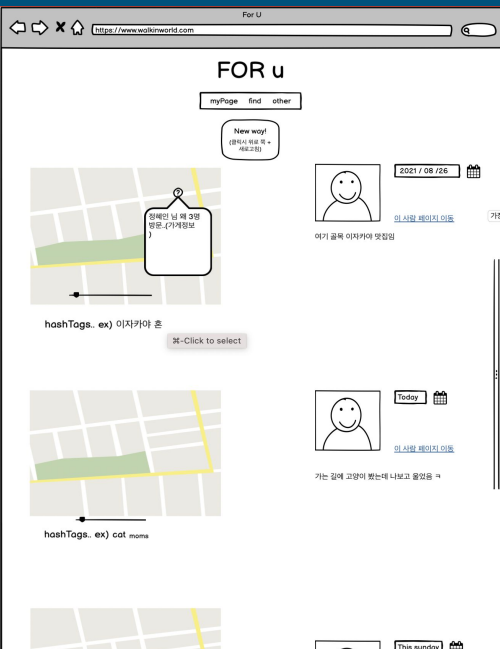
For U

https://www.walkinworld.com

FOR u

myPage find other

New way!
(클릭시 위로 뜸 + 새로고침)

정혜인 님 외 3명 방문..(가게정보)

2021 / 08 /26

이 사람 페이지 이동

가?

여기 골목 이자카야 맛집임

hashTags.. ex) 이자카야 혼

⌘-Click to select

Today

이 사람 페이지 이동

가는 길에 고양이 봤는데 나보고 울었음 ㅋ

hashTags.. ex) cat moms

This sunday